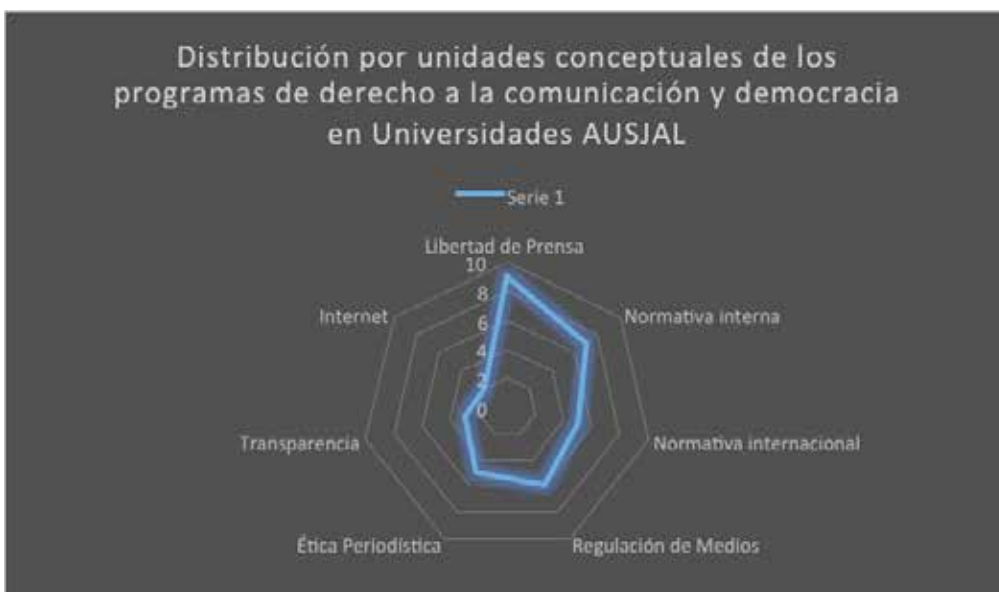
Distribución por unidades conceptuales de los programas de derecho a la comunicación y democracia en Universidades AUSJAL

Serie 1

Libertad de Prensa
10
8
6
4
2
0
Normativa interna
Normativa internacional
Regulación de Medios
Ética Periodística
Transparencia
Internet